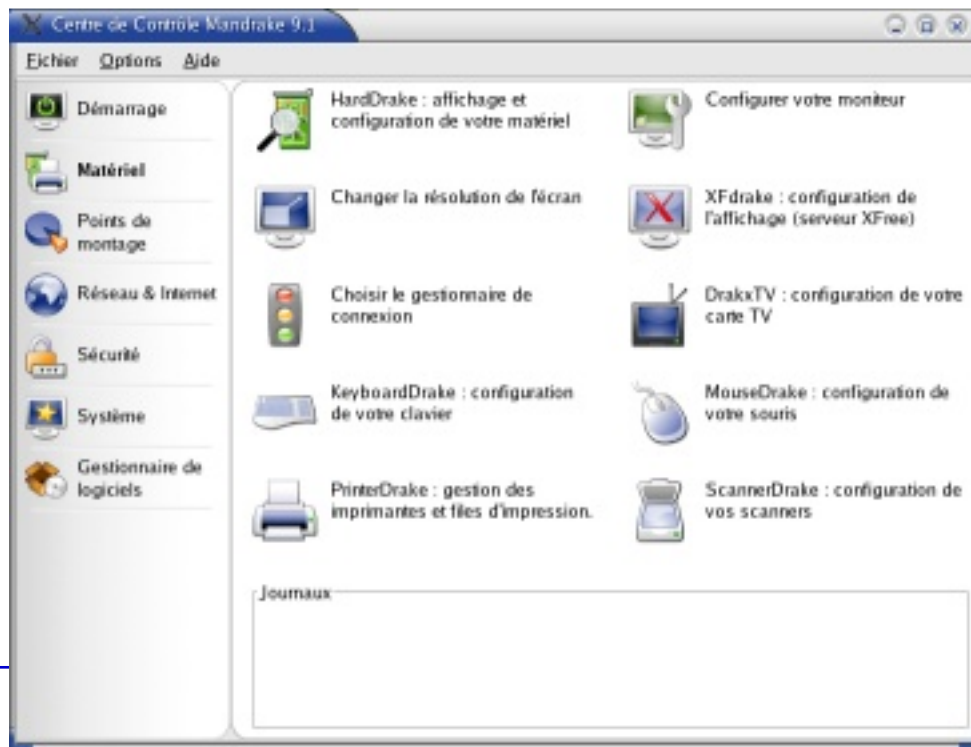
Centre de Contrôle Mandrake 9.1

Fichier Options Aide

Démarrage

Matériel

Points de montage

Réseau & Internet

Sécurité

Système

Gestionnaire de logiciels

HardDrake : affichage et configuration de votre matériel

Configurer votre moniteur

Changer la résolution de l'écran

XFdrake : configuration de l'affichage (serveur XFree)

Choisir le gestionnaire de connexion

DrakxTV : configuration de votre carte TV

KeyboardDrake : configuration de votre clavier

MouseDrake : configuration de votre souris

PrinterDrake : gestion des imprimantes et files d'impression.

ScannerDrake : configuration de vos scanners

Journaux